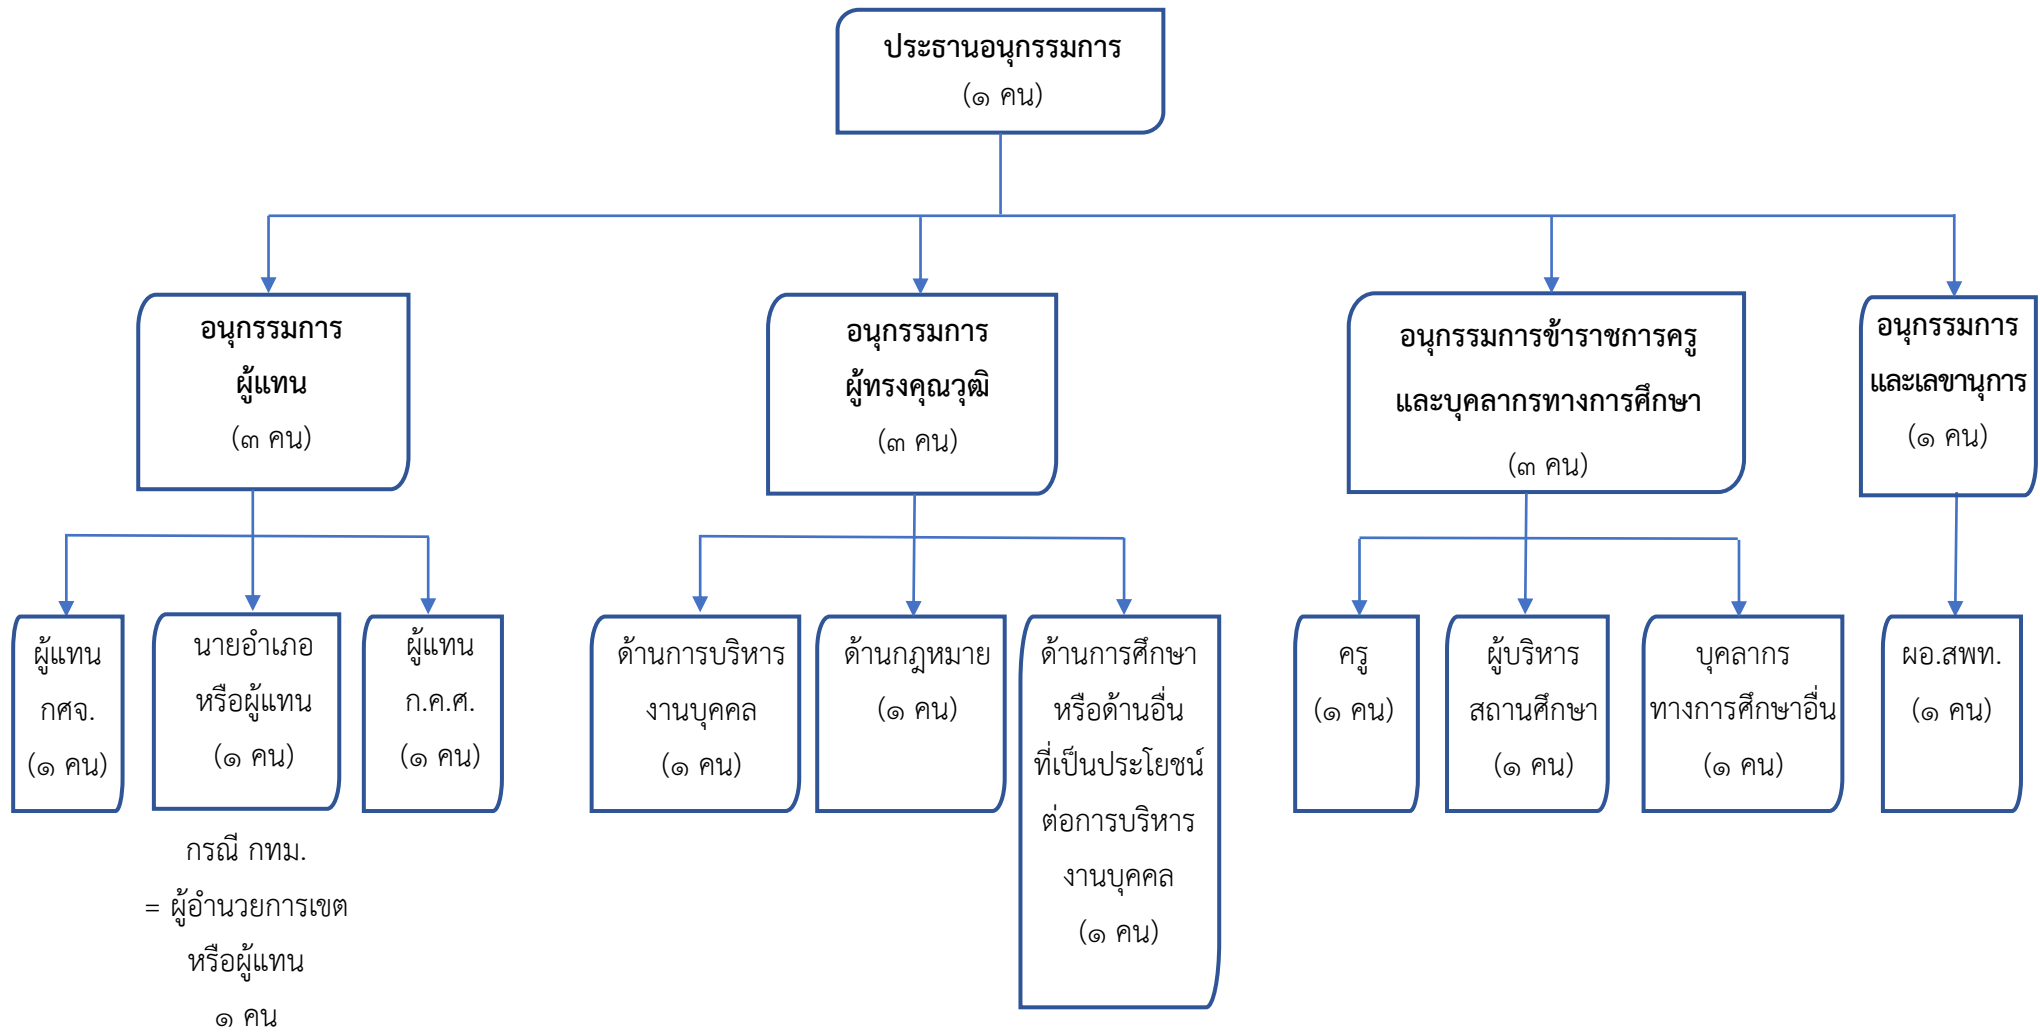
ประธานอนุกรรมการ
(๑ คน)

อนุกรรมการ
ผู้แทน
(๓ คน)

อนุกรรมการ
ผู้ทรงคุณวุฒิ
(๓ คน)

อนุกรรมการข้าราชการครู
และบุคลากรทางการศึกษา
(๓ คน)

อนุกรรมการ
และเลขานุการ
(๑ คน)

ผู้แทน
กศจ.
(๑ คน)

นายอำเภอ
หรือผู้แทน
(๑ คน)

ผู้แทน
ก.ค.ศ.
(๑ คน)

กรณี กทม.
= ผู้อำนวยการเขต
หรือผู้แทน
๑ คน

ด้านการบริหาร
งานบุคคล
(๑ คน)

ด้านกฎหมาย
(๑ คน)

ด้านการศึกษา
หรือด้านอื่น
ที่เป็นประโยชน์
ต่อการบริหาร
งานบุคคล
(๑ คน)

ครู
(๑ คน)

ผู้บริหาร
สถานศึกษา
(๑ คน)

บุคลากร
ทางการศึกษาอื่น
(๑ คน)

ผอ.สพท.
(๑ คน)